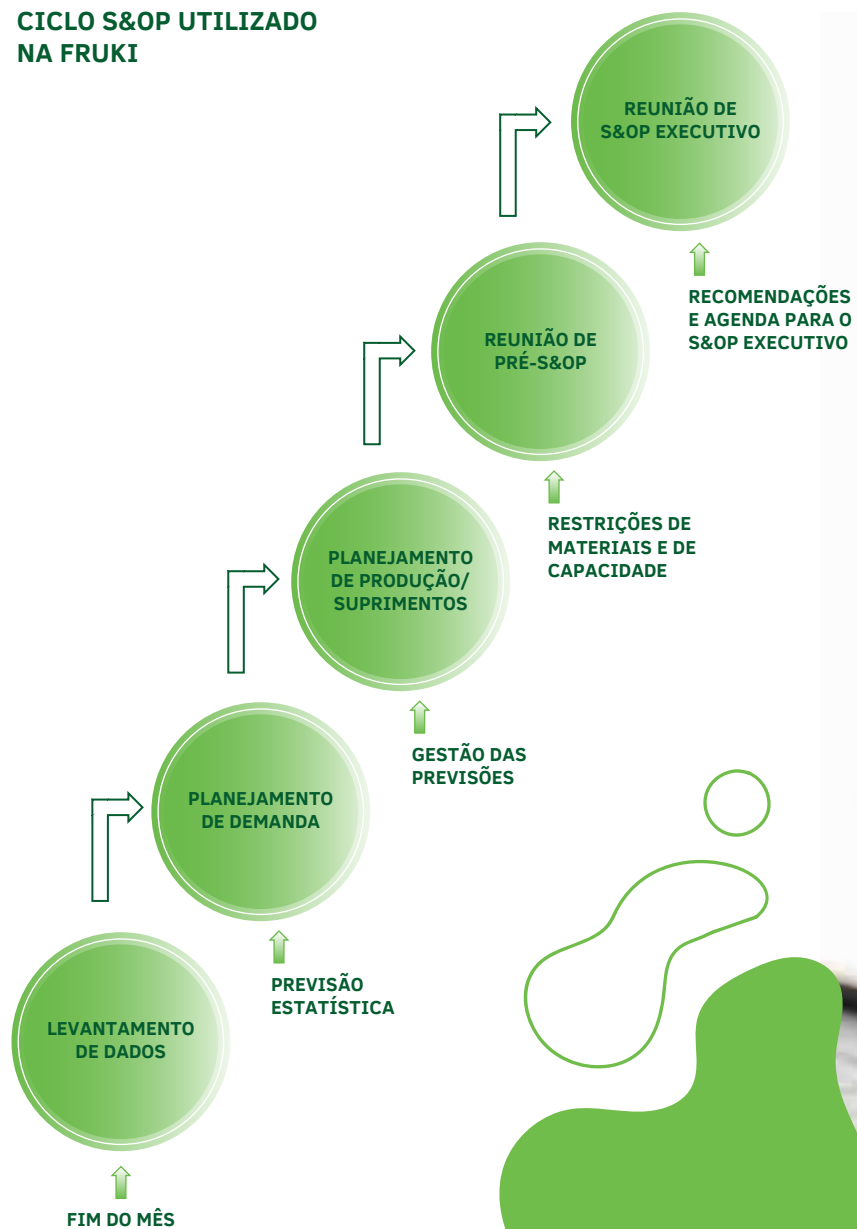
CICLO S&OP UTILIZADO NA FRUKI

REUNIÃO DE S&OP EXECUTIVO

RECOMENDAÇÕES E AGENDA PARA O S&OP EXECUTIVO

REUNIÃO DE PRÉ-S&OP

RESTRIÇÕES DE MATERIAIS E DE CAPACIDADE

PLANEJAMENTO DE PRODUÇÃO/ SUPRIMENTOS

GESTÃO DAS PREVISÕES

PLANEJAMENTO DE DEMANDA

PREVISÃO ESTATÍSTICA

LEVANTAMENTO DE DADOS

FIM DO MÊS